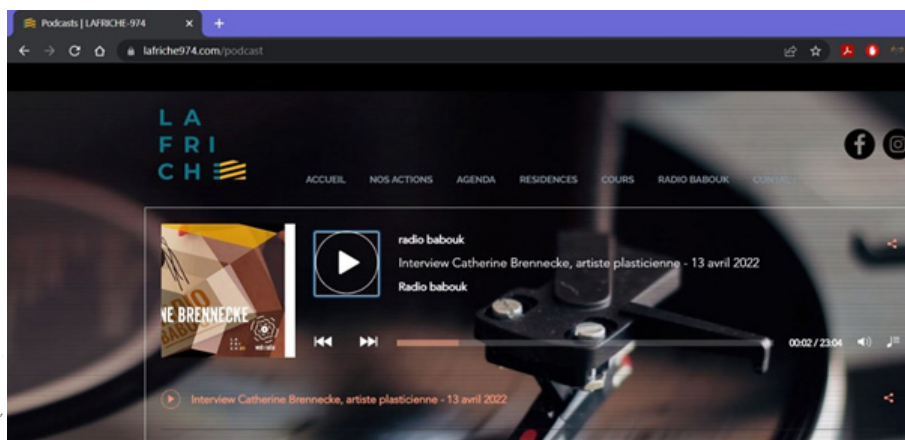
Podcasts | LAFRICHE-974
lafriche974.com/podcast

LA
FRI
CH

ACCUEIL NOS ACTIONS AGENDA RESIDENCES COURS RADIO BABOUK CONSE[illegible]

radio babouk
Interview Catherine Brennecke, artiste plasticienne - 13 avril 2022
Radio babouk

NE BRENNECKE

00:02 / 23:04

Interview Catherine Brennecke, artiste plasticienne - 13 avril 2022